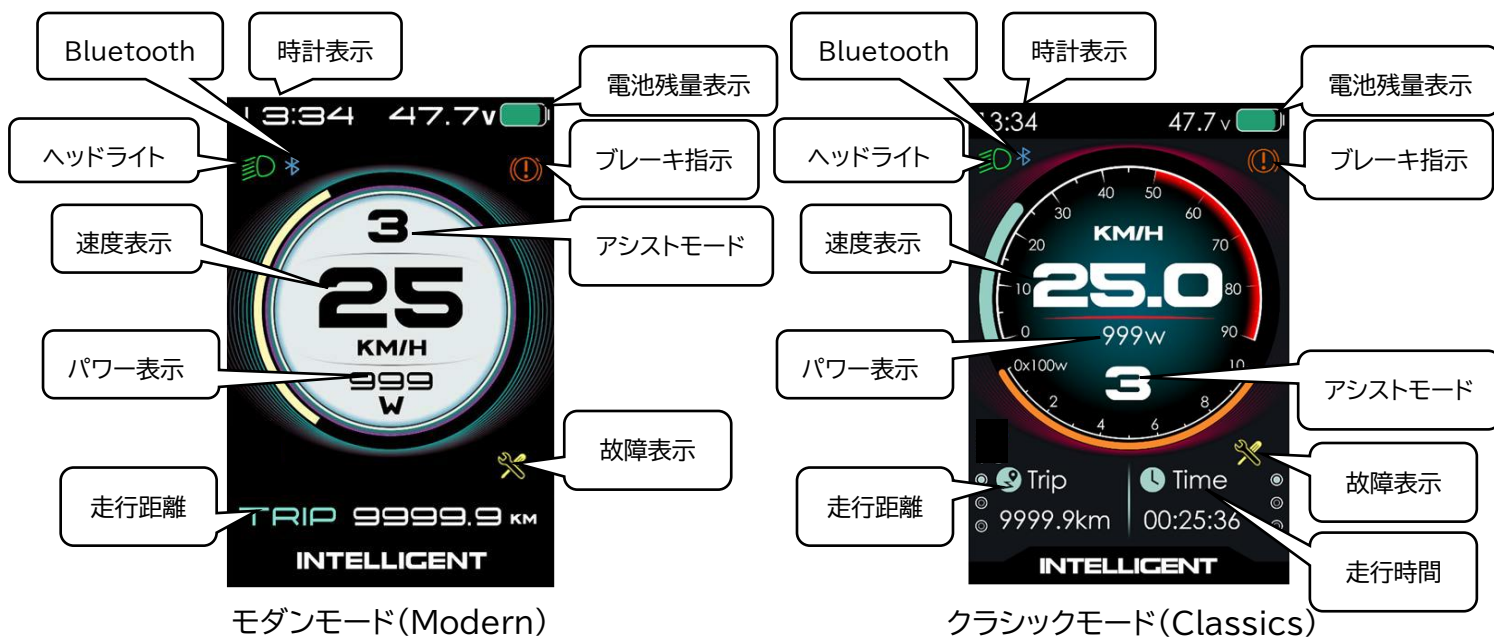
Bluetooth
時計表示
電池残量表示
13:34 47.7V
ヘッドライト
ブレーキ指示
3
アシストモード
速度表示
25
KM/H
パワー表示
999
W
故障表示
走行距離
TRIP 9999.9 KM
INTELLIGENT
モダンモード(Modern)

Bluetooth
時計表示
電池残量表示
13:34 47.7 V
ヘッドライト
ブレーキ指示
0 10 20 30 40 50 60 70 80 90
KM/H
速度表示
25.0
999w
パワー表示
0x100w
3
アシストモード
2 4 6 8 10
故障表示
走行距離
Trip
9999.9km
Time
00:25:36
走行時間
INTELLIGENT
クラシックモード(Classics)